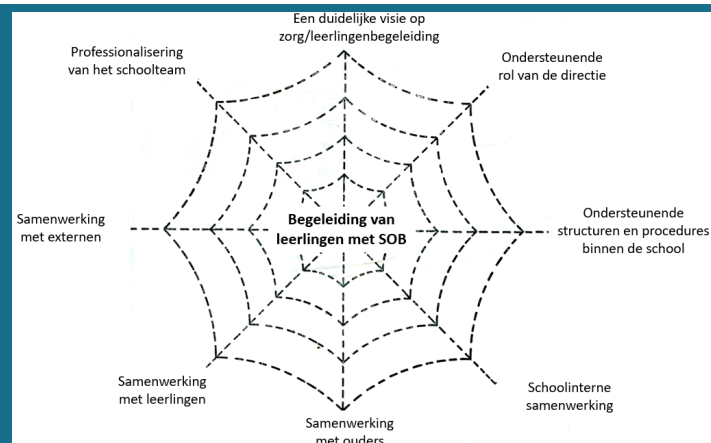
Een duidelijke visie op zorg/leerlingenbegeleiding

Professionalisering van het schoolteam

Ondersteunende rol van de directie

Samenwerking met externen

Begeleiding van leerlingen met SOB

Ondersteunende structuren en procedures binnen de school

Samenwerking met leerlingen

Schoolinterne samenwerking

Samenwerking met ouders